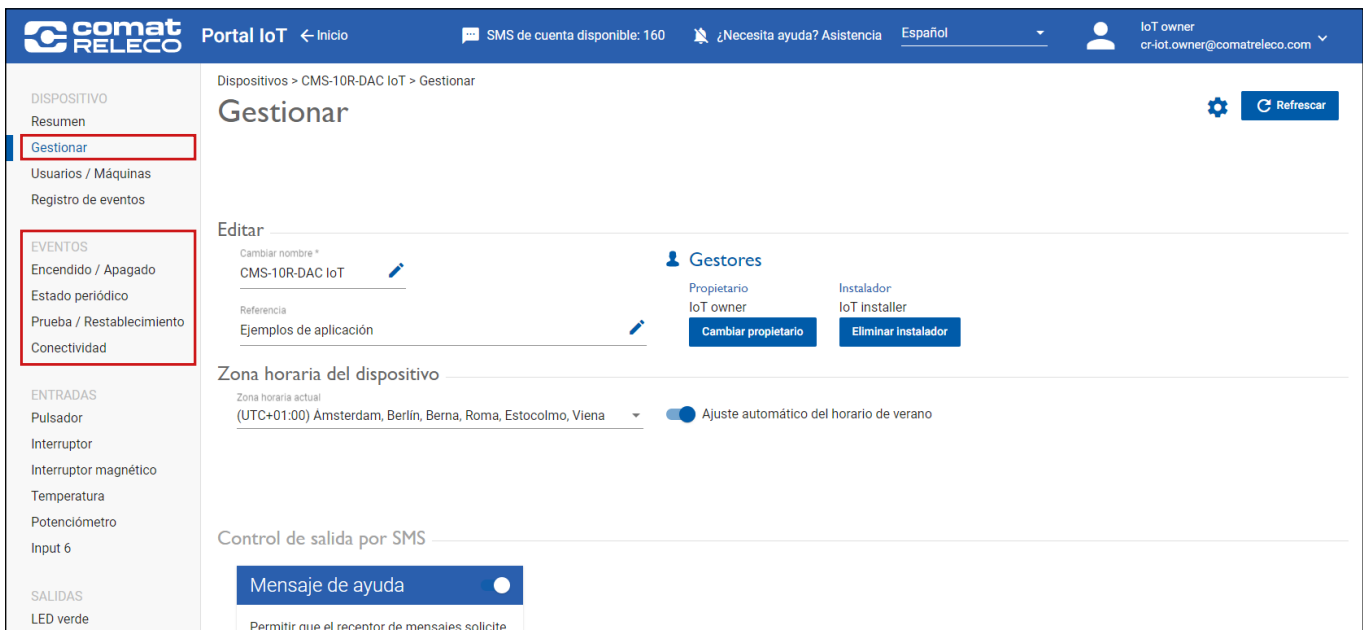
comat RELECO

Portal IoT ← Inicio

SMS de cuenta disponible: 160

¿Necesita ayuda? Asistencia

Español

IoT owner
cr-iot.owner@comatreleco.com

DISPOSITIVO
Resumen
Gestionar
Usuarios / Máquinas
Registro de eventos

EVENTOS
Encendido / Apagado
Estado periódico
Prueba / Restablecimiento
Conectividad

ENTRADAS
Pulsador
Interruptor
Interruptor magnético
Temperatura
Potenciómetro
Input 6

SALIDAS
LED verde

Dispositivos > CMS-10R-DAC IoT > Gestionar

Gestionar

Refrescar

Editar

Cambiar nombre *
CMS-10R-DAC IoT

Referencia
Ejemplos de aplicación

Gestores

Propietario
IoT owner
Cambiar propietario

Instalador
IoT installer
Eliminar instalador

Zona horaria del dispositivo

Zona horaria actual
(UTC+01:00) Amsterdam, Berlín, Berna, Roma, Estocolmo, Viena

Ajuste automático del horario de verano

Control de salida por SMS

Mensaje de ayuda

Permitir que el receptor de mensajes solicite